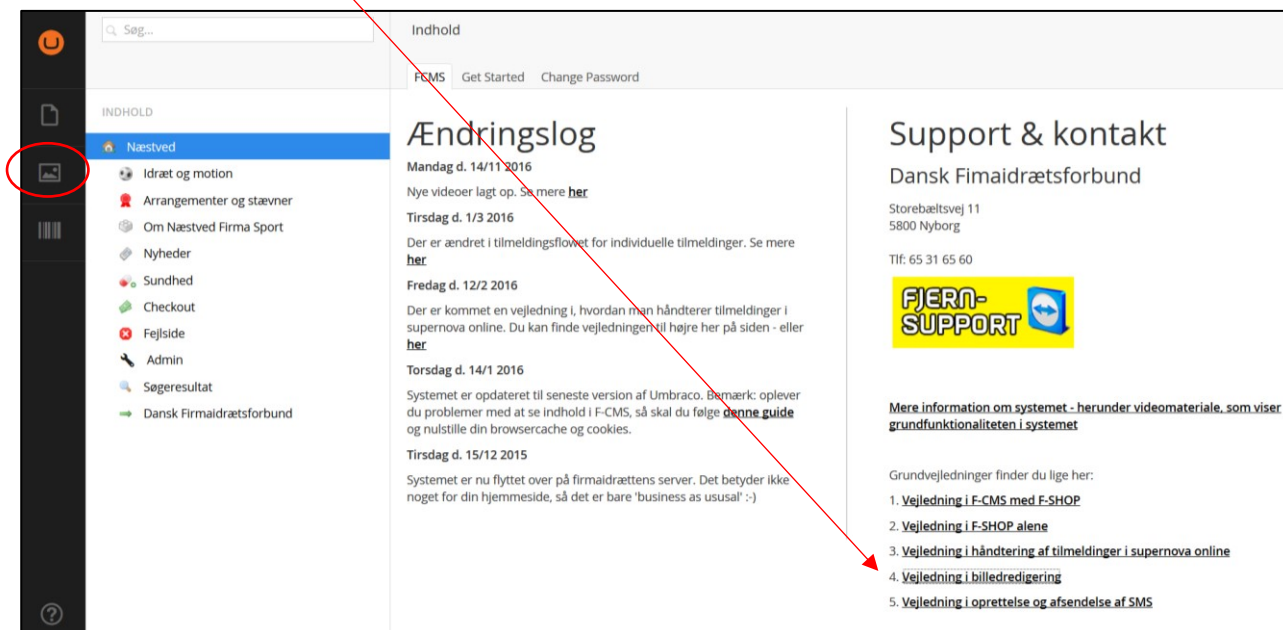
Søg...

INDHOLD

Næstved

Idræt og motion

Arrangementer og stævner

Om Næstved Firma Sport

Nyheder

Sundhed

Checkout

Fejlside

Admin

Søgeresultat

Dansk Firmaidrætsforbund

Indhold

FCMS Get Started Change Password

Ændringslog

Mandag d. 14/11 2016

Nye videoer lagt op. Se mere her

Tirsdag d. 1/3 2016

Der er ændret i tilmeldingsflowet for individuelle tilmeldinger. Se mere her

Fredag d. 12/2 2016

Der er kommet en vejledning i, hvordan man håndterer tilmeldinger i supernova online. Du kan finde vejledningen til højre her på siden - eller her

Torsdag d. 14/1 2016

Systemet er opdateret til seneste version af Umbraco. Bemærk: oplever du problemer med at se indhold i F-CMS, så skal du følge denne guide og nulstille din browsercache og cookies.

Tirsdag d. 15/12 2015

Systemet er nu flyttet over på firmaidrættens server. Det betyder ikke noget for din hjemmeside, så det er bare 'business as ususal' :-)

Support & kontakt

Dansk Fimaidrætsforbund

Storebæltsvej 11
5800 Nyborg

Tlf: 65 31 65 60

FJERN-SUPPORT

Mere information om systemet - herunder videomateriale, som viser grundfunktionaliteten i systemet

Grundvejledninger finder du lige her:

1. Vejledning i F-CMS med F-SHOP
2. Vejledning i F-SHOP alene
3. Vejledning i håndtering af tilmeldinger i supernova online
4. Vejledning i billedredigering
5. Vejledning i oprettelse og afsendelse af SMS